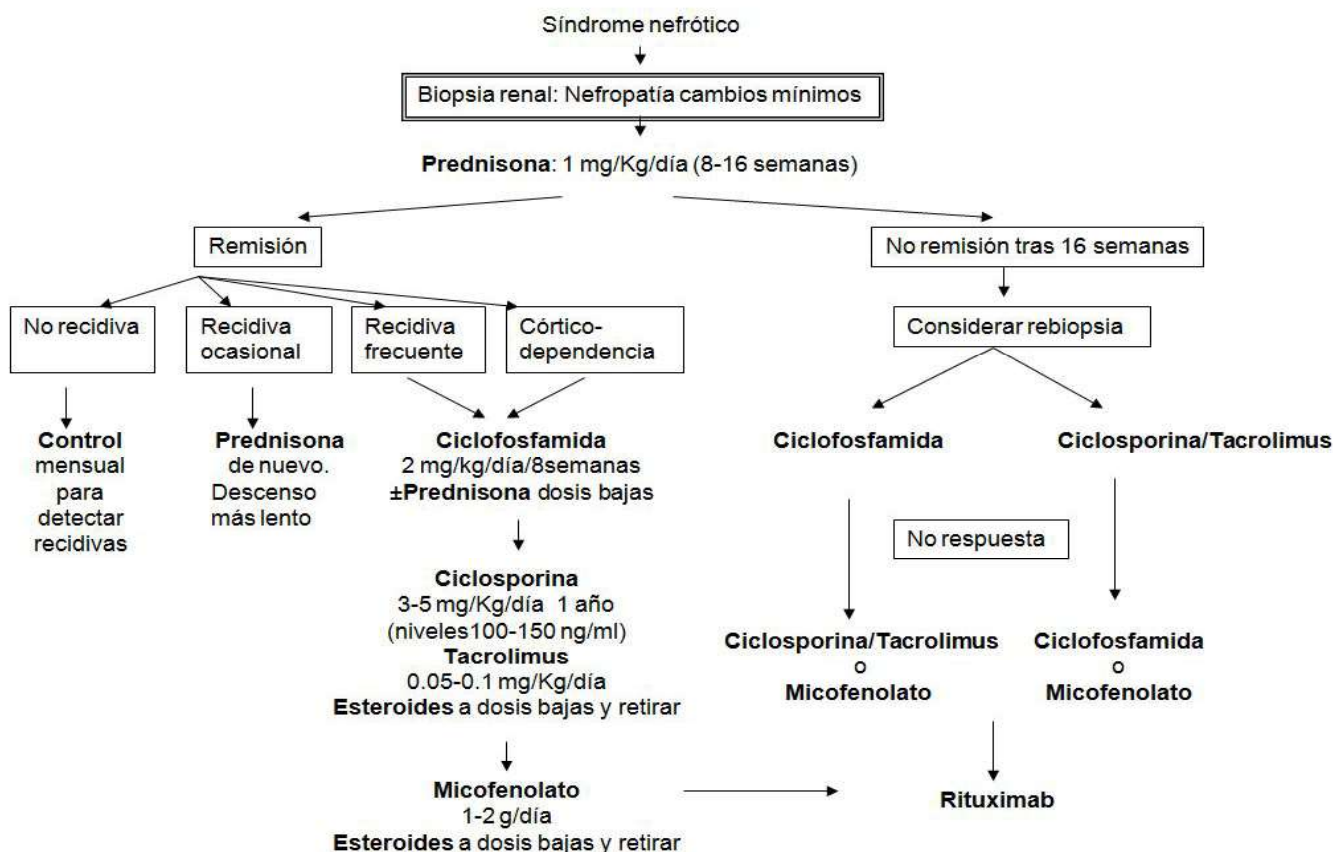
Síndrome nefrótico

Biopsia renal: Nefropatía cambios mínimos

Prednisona: 1 mg/Kg/día (8-16 semanas)

Remisión

No remisión tras 16 semanas

No recidiva

Recidiva ocasional

Recidiva frecuente

Córtico-dependencia

Considerar rebiopsia

Control mensual para detectar recidivas

Prednisona de nuevo. Descenso más lento

Ciclofosfamida 2 mg/kg/día/8semanas ±Prednisona dosis bajas

Ciclofosfamida

Ciclosporina/Tacrolimus

No respuesta

Ciclosporina 3-5 mg/Kg/día 1 año (niveles100-150 ng/ml) Tacrolimus 0.05-0.1 mg/Kg/día Esteroides a dosis bajas y retirar

Ciclosporina/Tacrolimus o Micofenolato

Ciclofosfamida o Micofenolato

Micofenolato 1-2 g/día Esteroides a dosis bajas y retirar

Rituximab